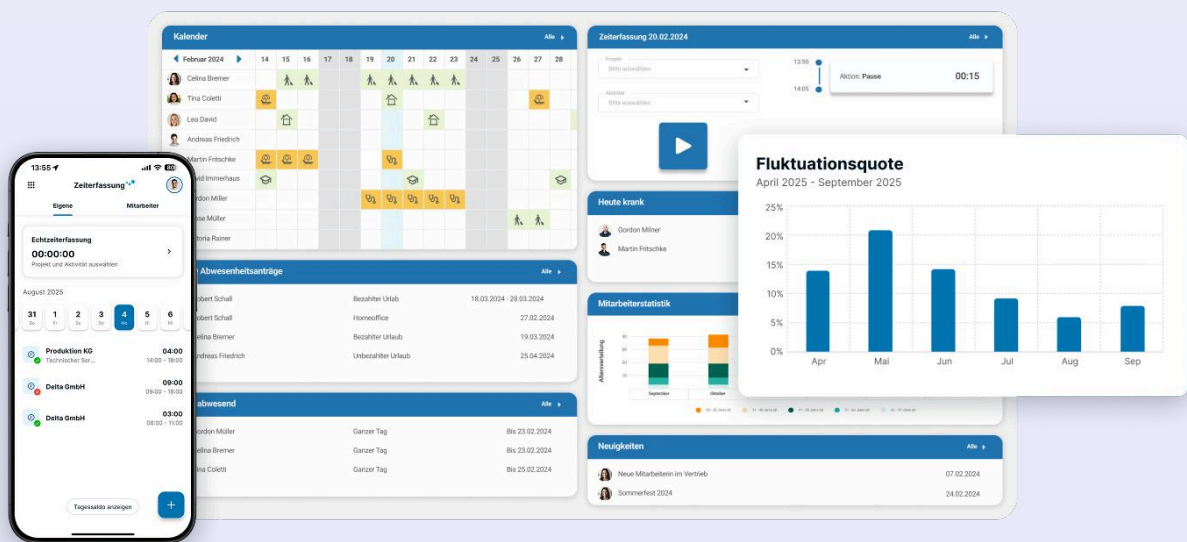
Kalender
Alle
Februar 2024
14 15 16 17 18 19 20 21 22 23 24 25 26 27 28
Celina Bremer
Tina Coletti
Lea David
Andreas Friedrich
Martin Fritschke
vid Immerhaus
ordon Miller
sse Müller
ctoria Rainer

Abwesenheitsanträge
Alle
obert Schall | Bezahlter Urlab | 18.03.2024 - 28.03.2024
obert Schall | Homeoffice | 27.02.2024
elina Bremer | Bezahlter Urlaub | 19.03.2024
ndreas Friedrich | Unbezahlter Urlaub | 25.04.2024

abwesend
Alle
ordon Müller | Ganzer Tag | Bis 23.02.2024
elina Bremer | Ganzer Tag | Bis 24.02.2024
na Coletti | Ganzer Tag | Bis 25.02.2024

Zeiterfassung 20.02.2024
Alle
Projekt
Bitte auswählen
Aktivität
Bitte auswählen
13:50
14:05
Aktion: Pause
00:15

Heute krank
Gordon Milner
Martin Fritschke

Mitarbeiterstatistik
Altersverteilung
September
Oktober

Neuigkeiten
Alle
Neue Mitarbeiterin im Vertrieb 07.02.2024
Sommerfest 2024 24.02.2024

Fluktuationsquote
April 2025 - September 2025
25%
20%
15%
10%
5%
0%
Apr Mai Jun Jul Aug Sep

13:55
Zeiterfassung
Eigene
Mitarbeiter
Echtzeiterfassung
00:00:00
Projekt und Aktivität auswählen
August 2025
31 1 2 3 4 5 6
Produktion KG
Technischer Ser...
04:00
14:00 - 18:00
Delta GmbH
09:00
09:00 - 18:00
Delta GmbH
03:00
08:00 - 11:00
Tagessaldo anzeigen
+